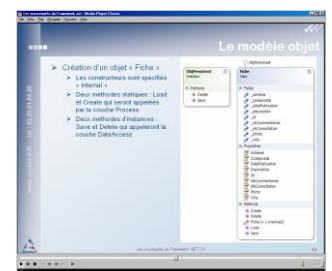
Les nouveautés du Framework .Net - Media Player Classic
Le modèle objet
Création d'un objet « Fiche »
Les constructeurs sont spécifiés « Internal »
Deux méthodes statiques : Load et Create qui seront appelées par la couche Process
Deux méthodes d'instances : Save et Delete qui appeleront la couche DataAccess
ObjPersistant
Interface
Methods
Delete
Save
Fiche
Class
Fields
Properties
Methods
Delete
Delete
Fiche
Load
Save
Les nouveautés du Framework .NET 2.0